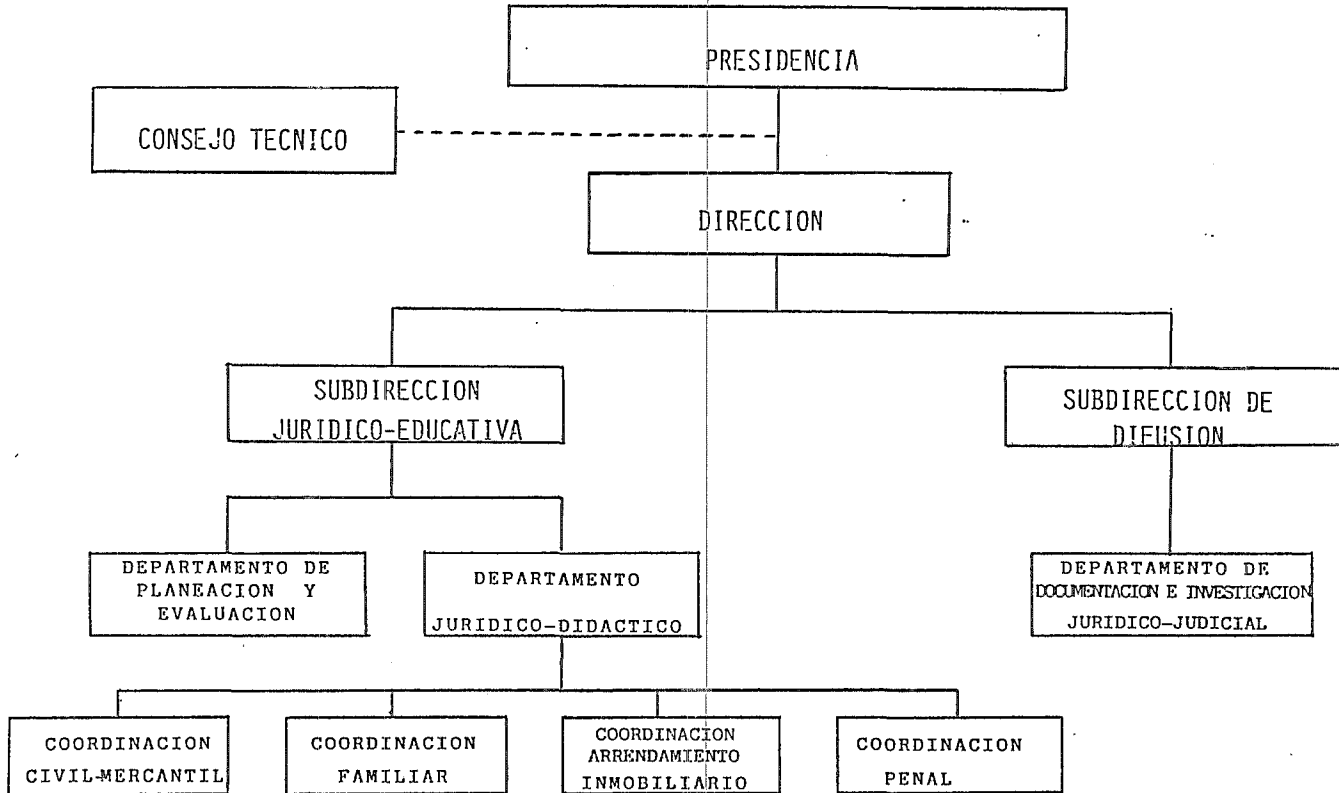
PRESIDENCIA

CONSEJO TECNICO

DIRECCION

SUBDIRECCION JURIDICO-EDUCATIVA

SUBDIRECCION DE DIFUSION

DEPARTAMENTO DE PLANEACION Y EVALUACION

DEPARTAMENTO JURIDICO-DIDACTICO

DEPARTAMENTO DE DOCUMENTACION E INVESTIGACION JURIDICO-JUDICIAL

COORDINACION CIVIL-MERCANTIL

COORDINACION FAMILIAR

COORDINACION ARRENDAMIENTO INMOBILIARIO

COORDINACION PENAL